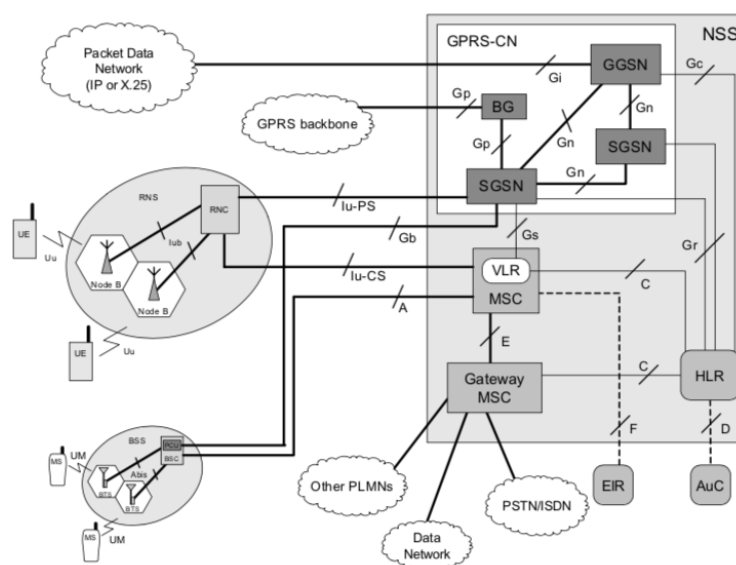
NSS
GPRS-CN
Packet Data Network (IP or X.25)
Gi
GGSN
Gc
Gp
BG
GPRS backbone
Gp
Gn
Gn
SGSN
Gn
SGSN
RNS
RNC
Iu-PS
UE
Iub
Uu
Node B
Node B
Gb
Gs
Gr
Iu-CS
VLR
C
MSC
A
UE
Uu
E
Gateway MSC
C
HLR
BSS
UM
MS
PCU
BSC
Abis
BTS
BTS
F
D
MS
UM
Other PLMNs
PSTN/ISDN
EIR
AuC
Data Network